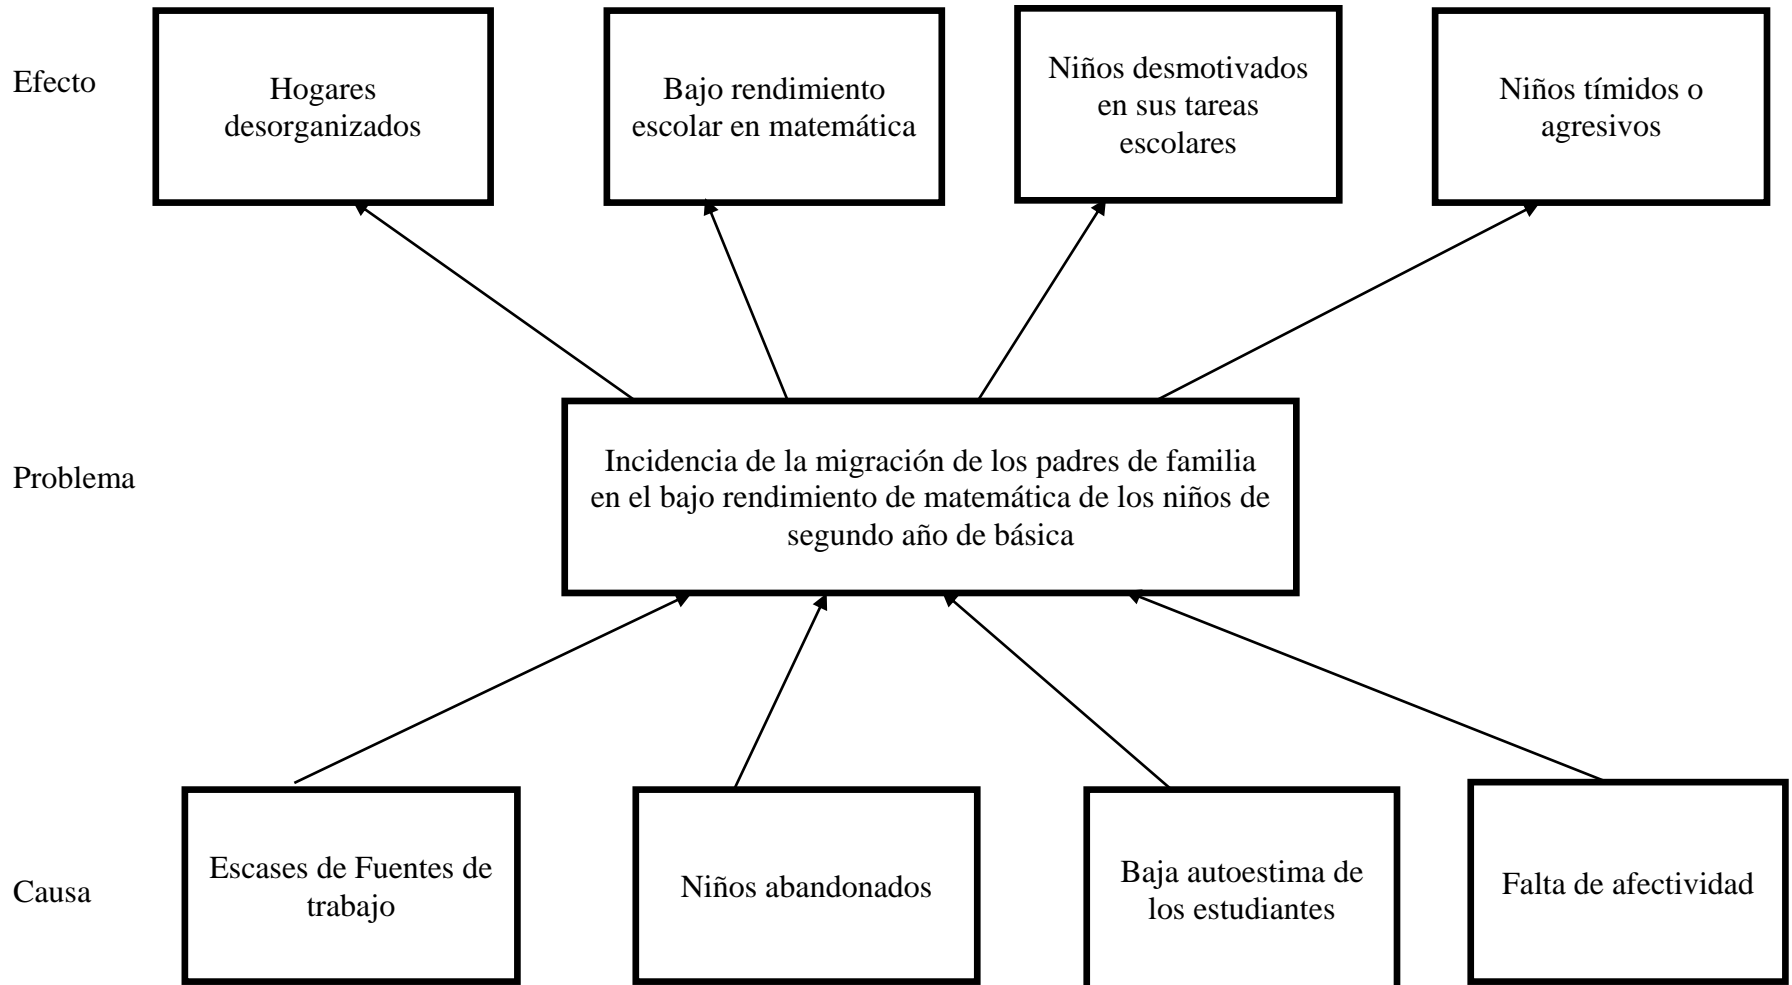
Efecto

Hogares desorganizados

Bajo rendimiento escolar en matemática

Niños desmotivados en sus tareas escolares

Niños tímidos o agresivos

Problema

Incidencia de la migración de los padres de familia en el bajo rendimiento de matemática de los niños de segundo año de básica

Causa

Escases de Fuentes de trabajo

Niños abandonados

Baja autoestima de los estudiantes

Falta de afectividad